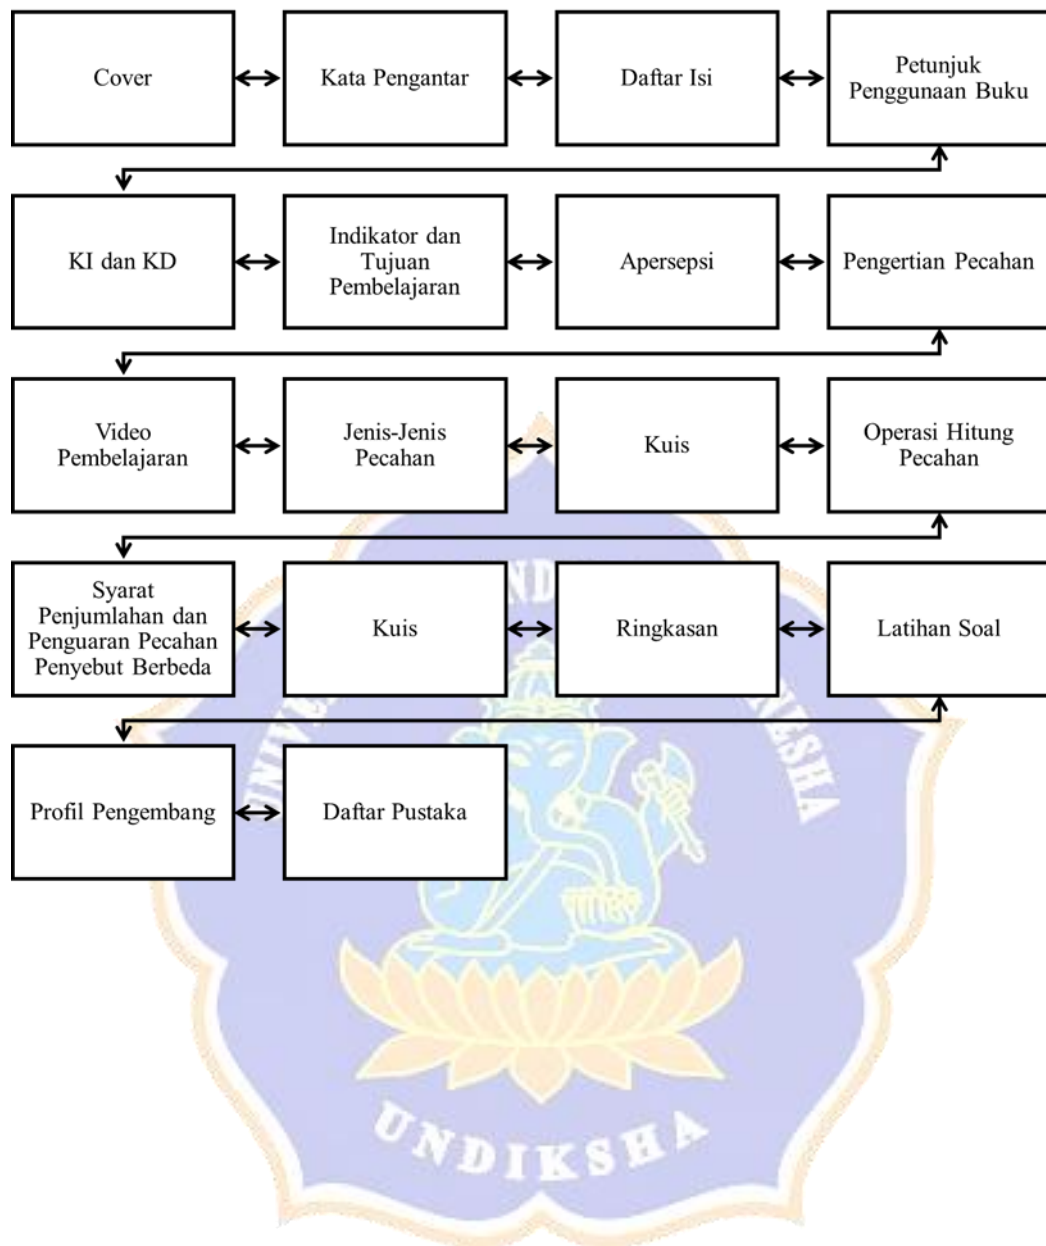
Cover

Kata Pengantar

Daftar Isi

Petunjuk Penggunaan Buku

KI dan KD

Indikator dan Tujuan Pembelajaran

Apersepsi

Pengertian Pecahan

Video Pembelajaran

Jenis-Jenis Pecahan

Kuis

Operasi Hitung Pecahan

Syarat Penjumlahan dan Penguaran Pecahan Penyebut Berbeda

Kuis

Ringkasan

Latihan Soal

Profil Pengembang

Daftar Pustaka

UNDIKSHA